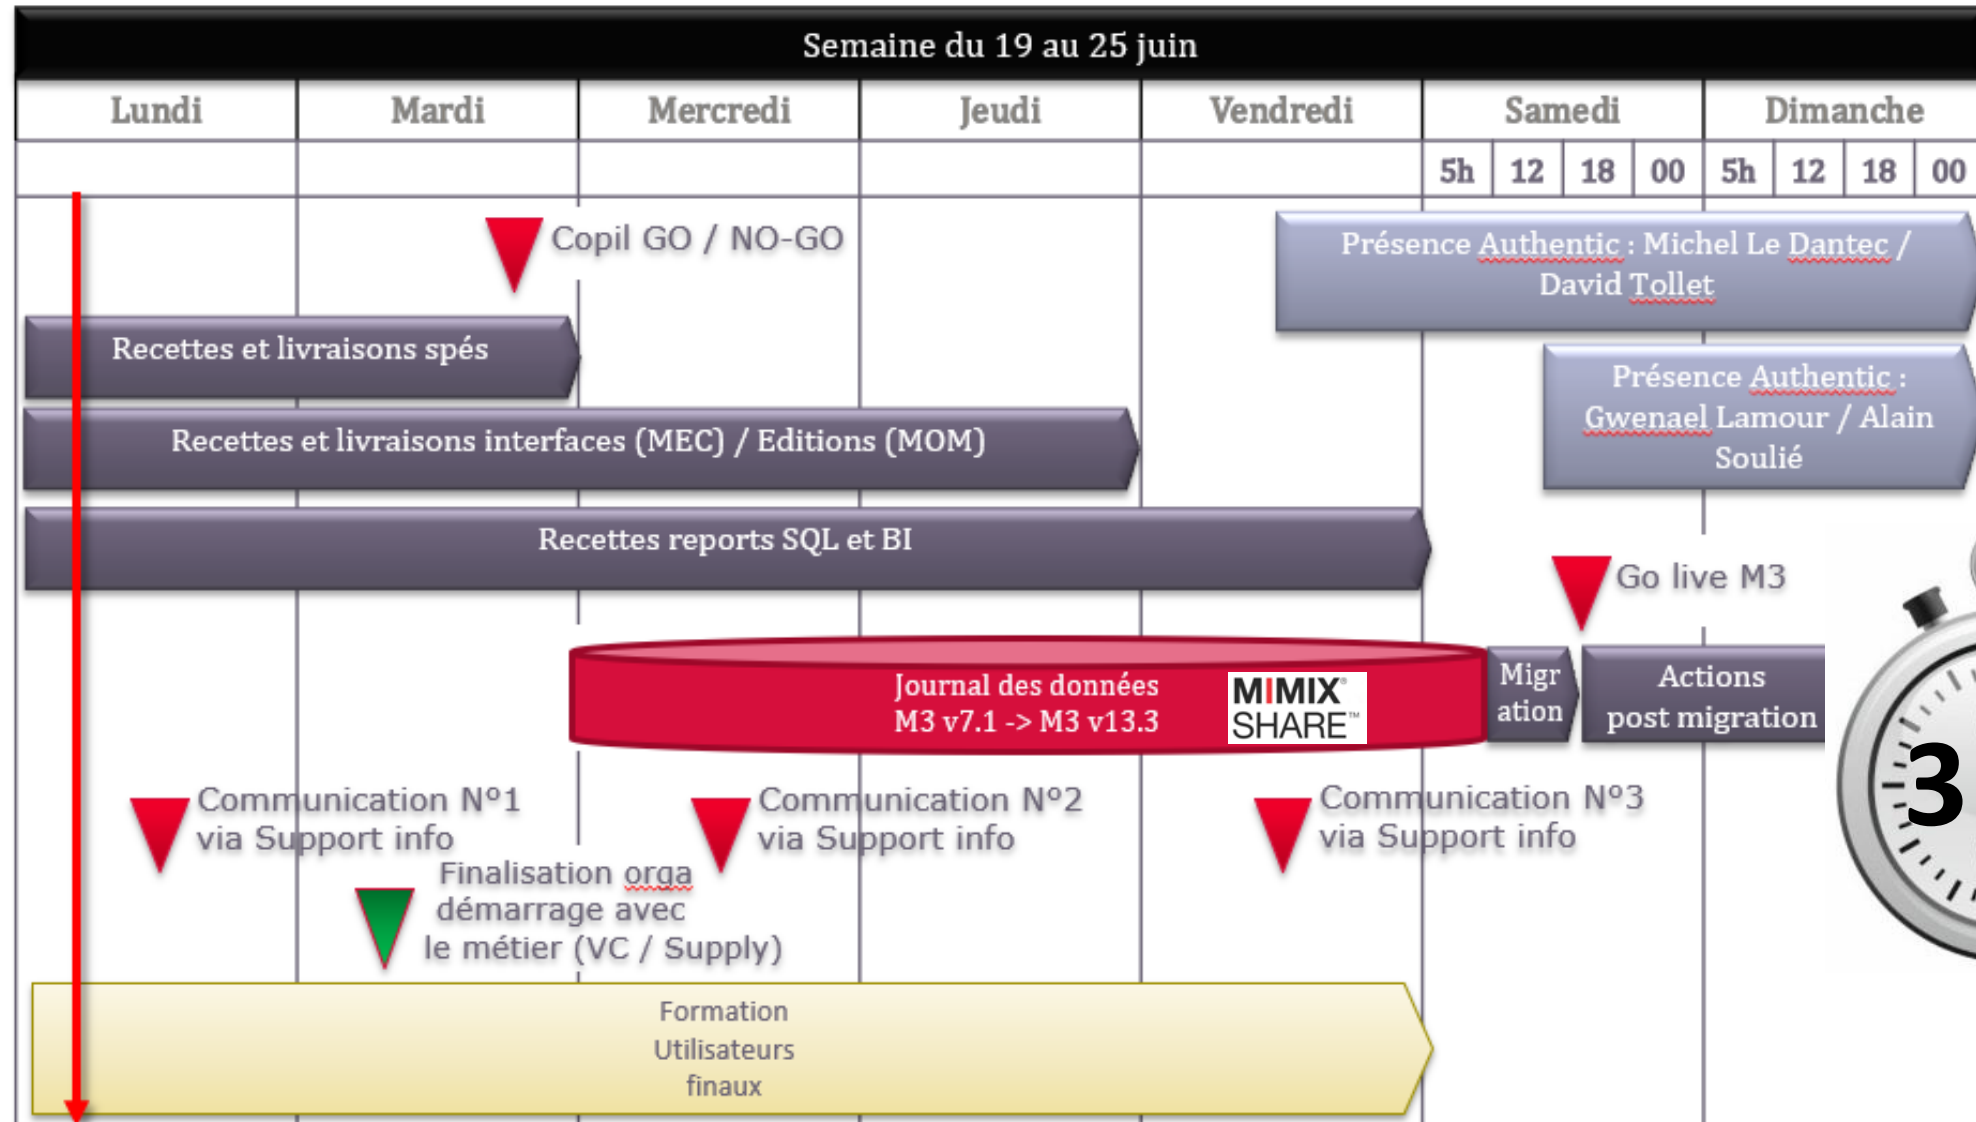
Semaine du 19 au 25 juin

| Lundi | Mardi | Mercredi | Jeudi | Vendredi | Samedi | | | | Dimanche | | | |
|---|---|---|---|---|---|---|---|---|---|---|---|---|
| | | | | | 5h | 12 | 18 | 00 | 5h | 12 | 18 | 00 |

Copil GO / NO-GO

Présence Authentic : Michel Le Dantec / David Tollet

Recettes et livraisons spés

Présence Authentic : Gwenael Lamour / Alain Soulié

Recettes et livraisons interfaces (MEC) / Editions (MOM)

Recettes reports SQL et BI

Go live M3

Journal des données M3 v7.1 -> M3 v13.3

MIMIX SHARE

Migration

Actions post migration

3

Communication N°1 via Support info

Communication N°2 via Support info

Communication N°3 via Support info

Finalisation orga démarrage avec le métier (VC / Supply)

Formation Utilisateurs finaux